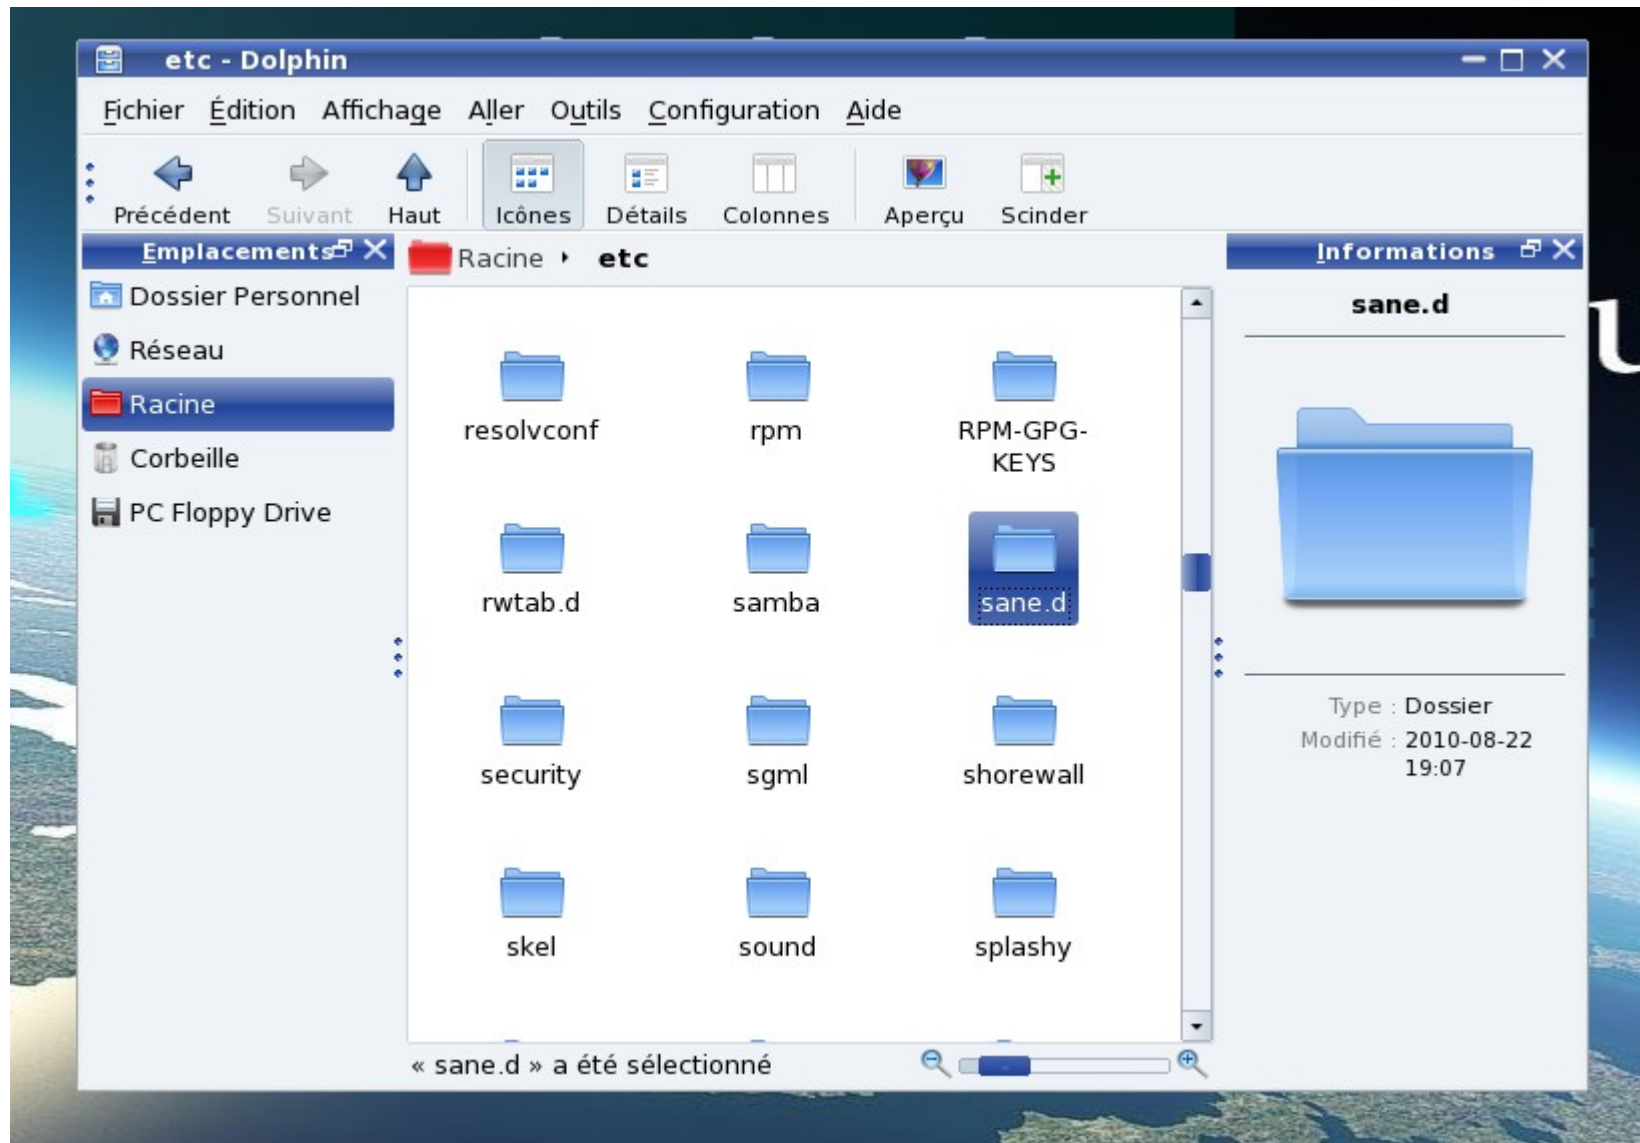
etc - Dolphin

Fichier Édition Affichage Aller Outils Configuration Aide

Précédent Suivant Haut Icônes Détails Colonnes Aperçu Scinder

Emplacements

Dossier Personnel
Réseau
Racine
Corbeille
PC Floppy Drive

Racine ‣ etc

resolvconf
rpm
RPM-GPG-KEYS
rwtab.d
samba
sane.d
security
sgml
shorewall
skel
sound
splashy

« sane.d » a été sélectionné

Informations

sane.d

Type : Dossier
Modifié : 2010-08-22 19:07